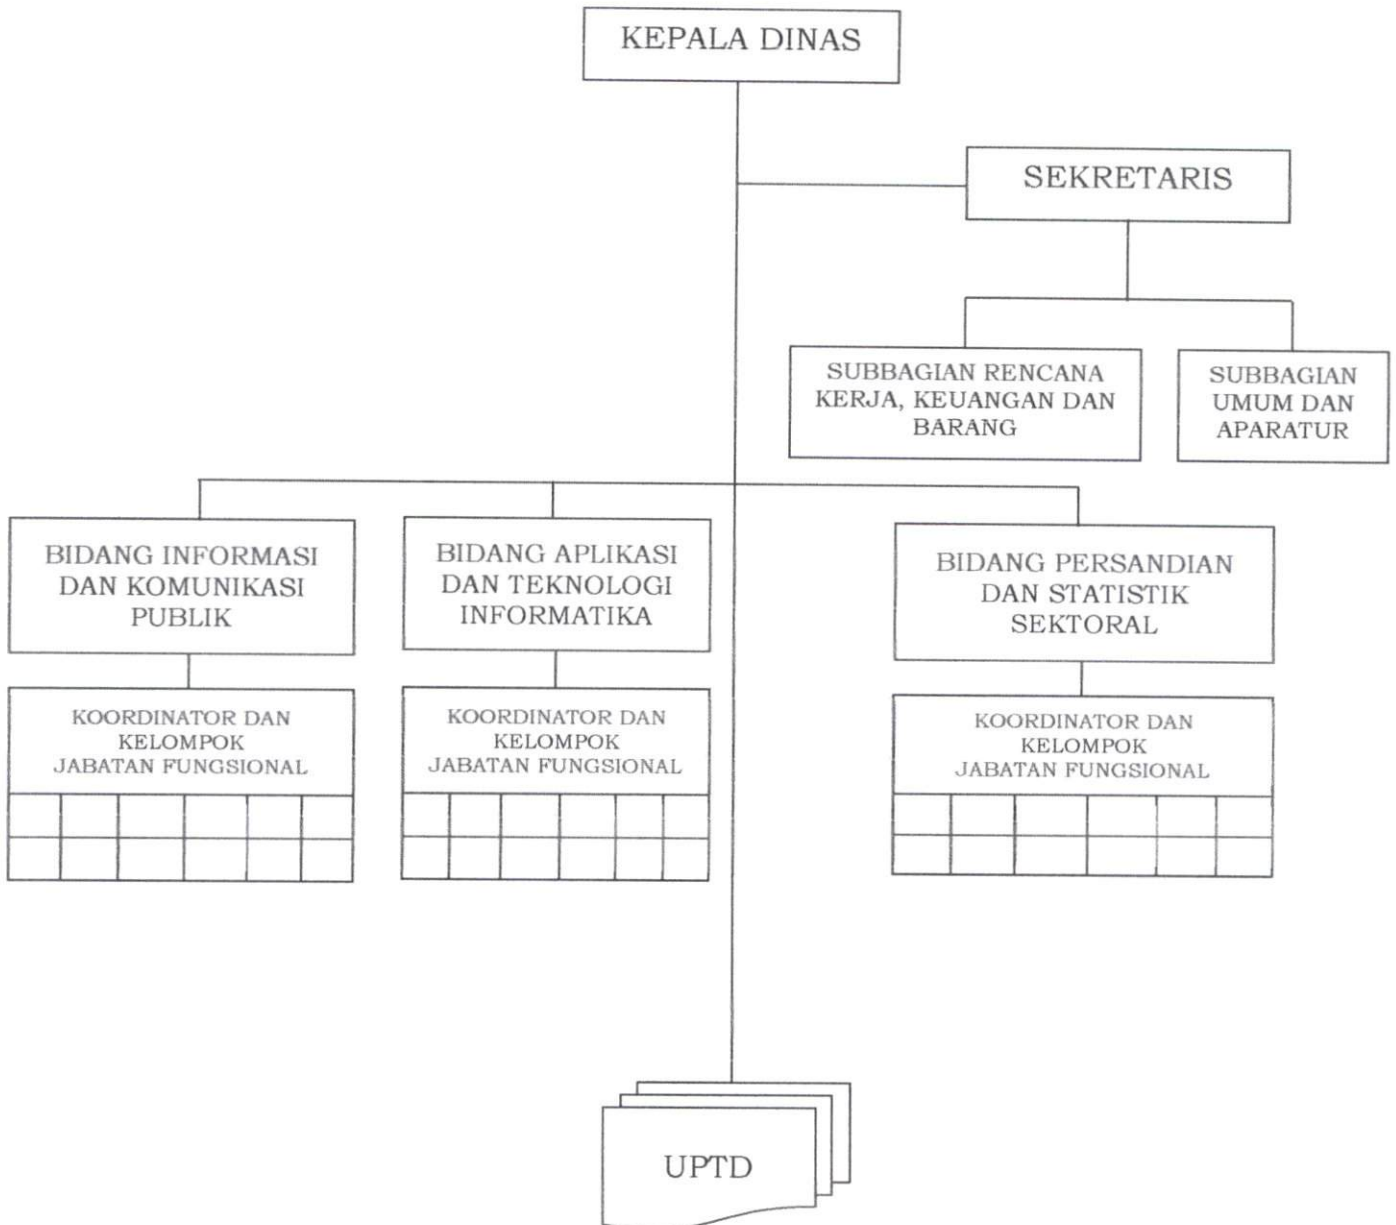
KEPALA DINAS

SEKRETARIS

SUBBAGIAN RENCANA KERJA, KEUANGAN DAN BARANG

SUBBAGIAN UMUM DAN APARATUR

BIDANG INFORMASI DAN KOMUNIKASI PUBLIK

KOORDINATOR DAN KELOMPOK JABATAN FUNGSIONAL

BIDANG APLIKASI DAN TEKNOLOGI INFORMATIKA

KOORDINATOR DAN KELOMPOK JABATAN FUNGSIONAL

BIDANG PERSANDIAN DAN STATISTIK SEKTORAL

KOORDINATOR DAN KELOMPOK JABATAN FUNGSIONAL

UPTD